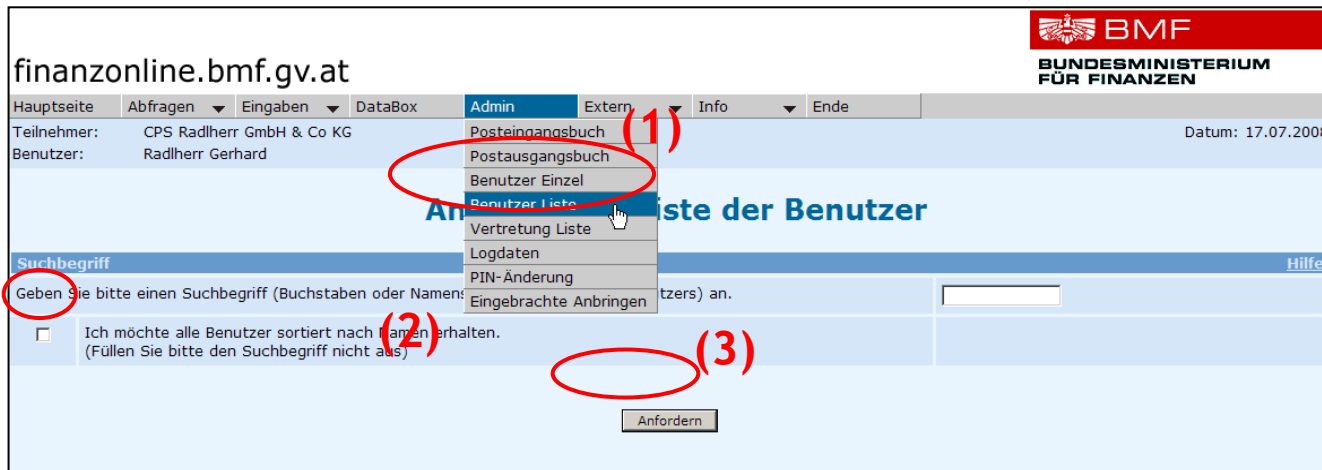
finanzonline.bmf.gv.at

BMF
BUNDESMINISTERIUM FÜR FINANZEN

Hauptseite | Abfragen | Eingaben | DataBox | Admin | Extern | Info | Ende

Teilnehmer: CPS Radlherr GmbH & Co KG
Benutzer: Radlherr Gerhard

Datum: 17.07.200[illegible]

Posteingangsbuch
Postausgangsbuch
Benutzer Einzel
Benutzer Liste
Vertretung Liste
Logdaten
PIN-Änderung
Eingebrachte Anbringen

(1)

An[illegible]iste der Benutzer

Suchbegriff
Hilfe

Geben Sie bitte einen Suchbegriff (Buchstaben oder Namens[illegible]tzers) an.

Ich möchte alle Benutzer sortiert nach Namen erhalten.
(Füllen Sie bitte den Suchbegriff nicht aus)

(2)

(3)

Anfordern